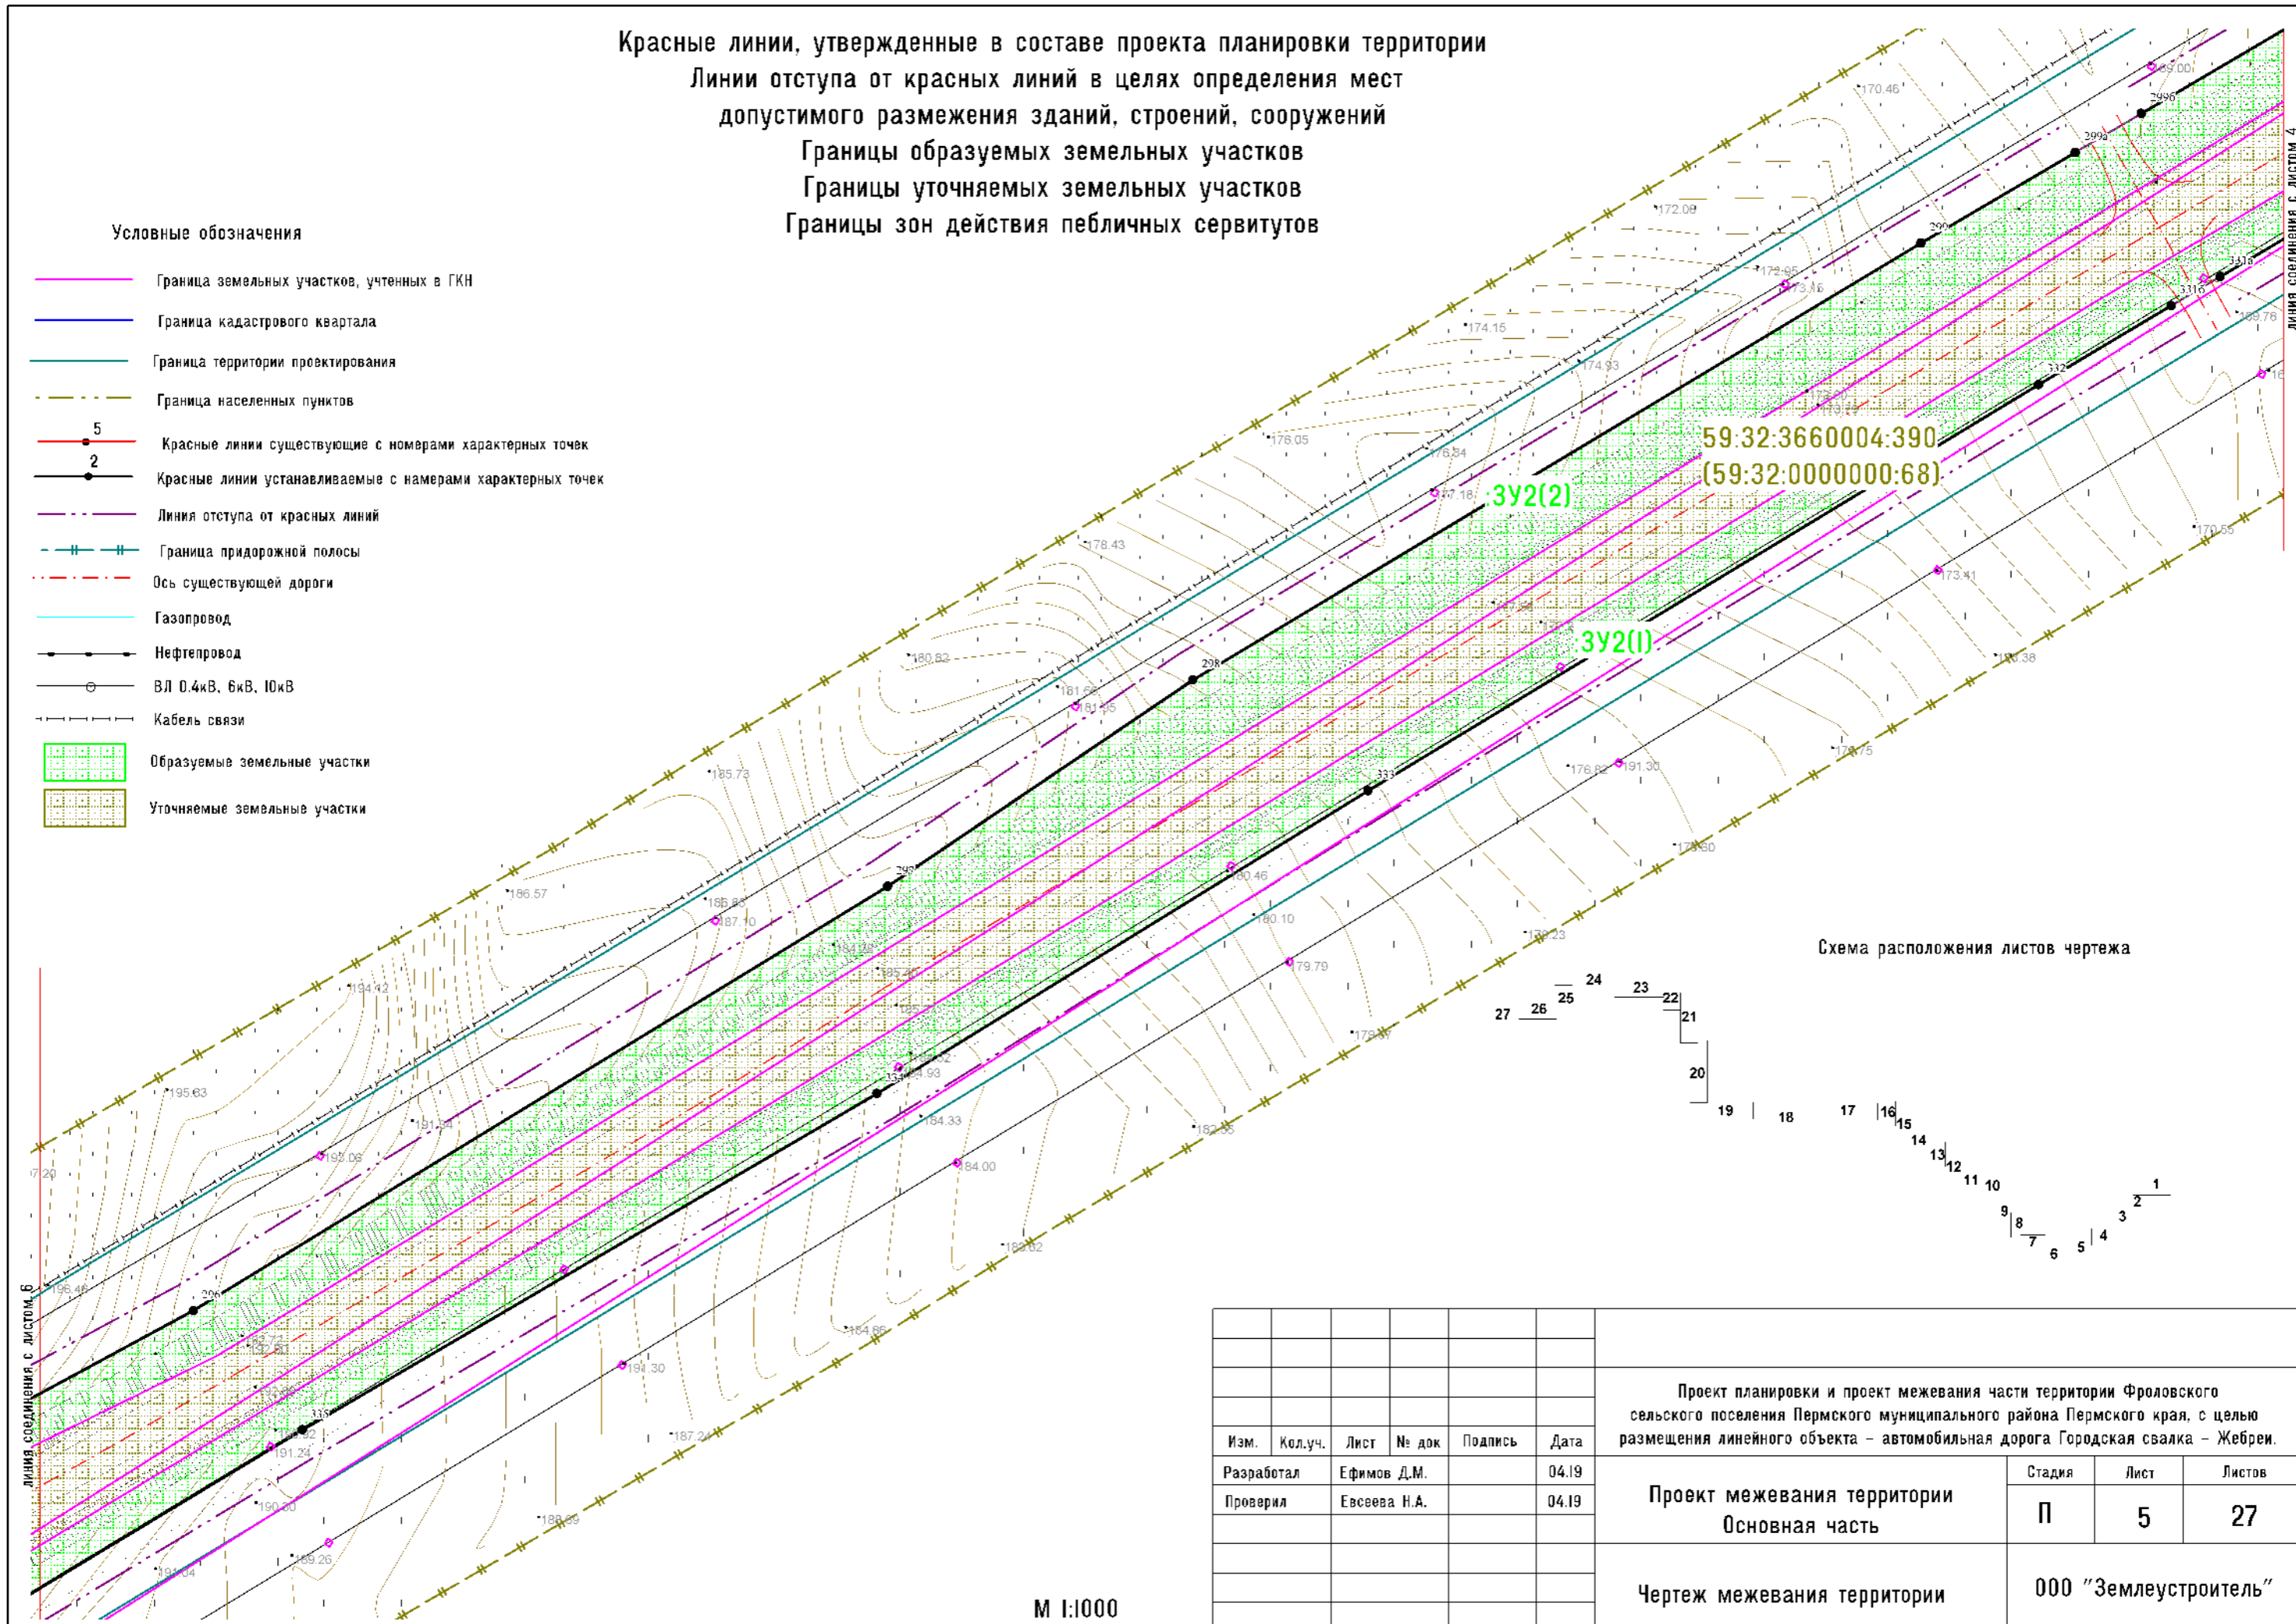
Красные линии, утвержденные в составе проекта планировки территории
Линии отступа от красных линий в целях определения мест
допустимого размежения зданий, строений, сооружений
Границы образуемых земельных участков
Границы уточняемых земельных участков
Границы зон действия пебличных сервитутов

Условные обозначения

Граница земельных участков, учтенных в ГКН
Граница кадастрового квартала
Граница территории проектирования
Граница населенных пунктов
5
Красные линии существующие с номерами характерных точек
2
Красные линии устанавливаемые с намерами характерных точек
Линия отступа от красных линий
Граница придорожной полосы
Ось существующей дороги
Газопровод
Нефтепровод
ВЛ 0.4кВ, 6кВ, 10кВ
Кабель связи
Образуемые земельные участки
Уточняемые земельные участки

59:32:3660004:390
(59:32:0000000:68)
:ЗУ2(2)
:ЗУ2(1)

Линия соединения с листом 4
Линия соединения с листом 6

Схема расположения листов чертежа
27 26 25 24 23 22 21 20 19 18 17 16 15 14 13 12 11 10 9 8 7 6 5 4 3 2 1

М 1:1000

| Изм. | Кол.уч. | Лист | № док | Подпись | Дата |
|---|---|---|---|---|---|
| Разработал | | Ефимов Д.М. | | | 04.19 |
| Проверил | | Евсеева Н.А. | | | 04.19 |

Проект планировки и проект межевания части территории Фроловского сельского поселения Пермского муниципального района Пермского края, с целью размещения линейного объекта - автомобильная дорога Городская свалка - Жебреи.

Проект межевания территории
Основная часть

| Стадия | Лист | Листов |
|---|---|---|
| П | 5 | 27 |

Чертеж межевания территории
ООО "Землеустроитель"